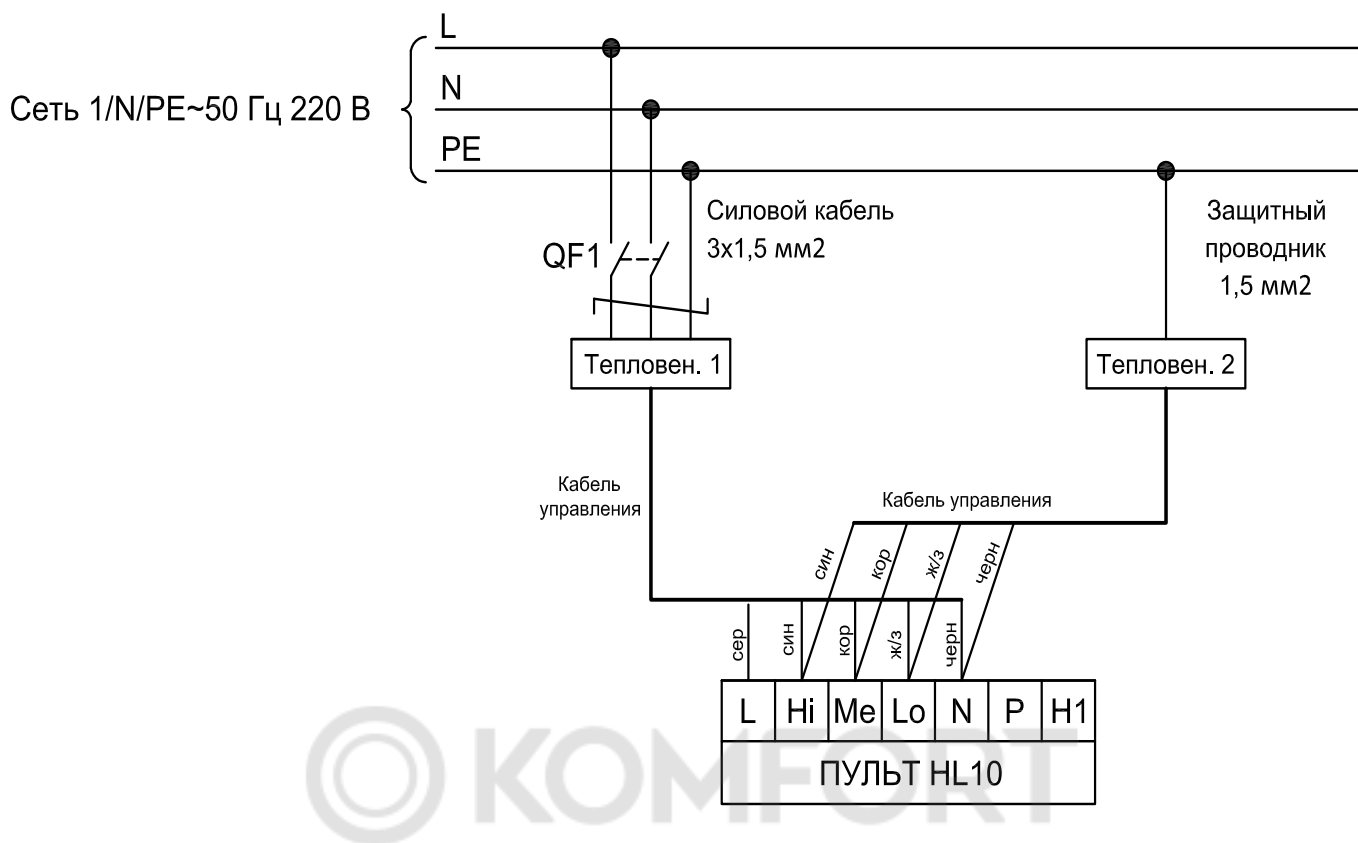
Сеть 1/N/PE~50 Гц 220 В

L

N

PE

Силовой кабель
3х1,5 мм2

Защитный
проводник
1,5 мм2

QF1

Тепловен. 1

Тепловен. 2

Кабель
управления

Кабель управления

син

кор

ж/з

черн

сер

син

кор

ж/з

черн

| L | Hi | Me | Lo | N | P | H1 |
|---|---|---|---|---|---|---|

ПУЛЬТ HL10

KOMFORT